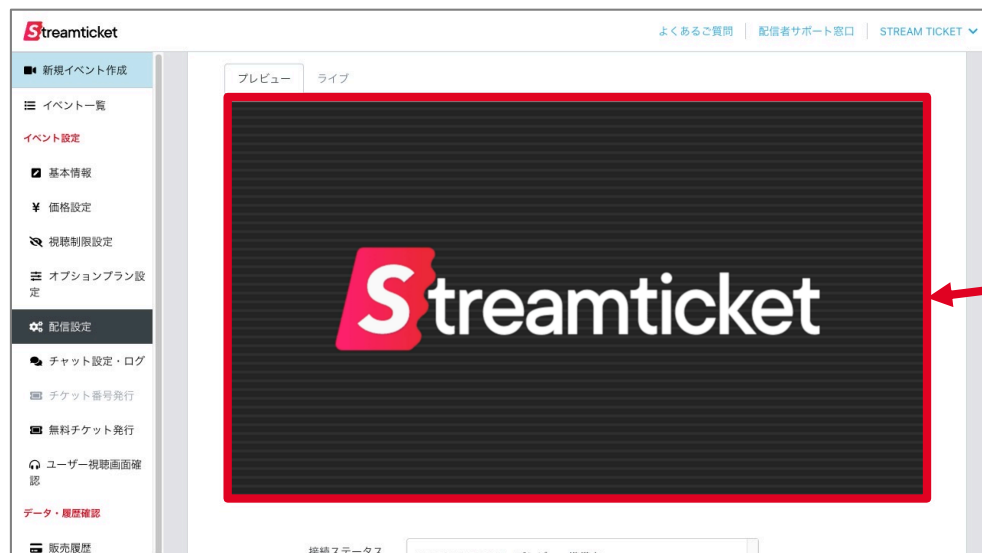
Streamticket

よくあるご質問 | 配信者サポート窓口 | STREAM TICKET

新規イベント作成
イベント一覧
イベント設定
基本情報
価格設定
視聴制限設定
オプションプラン設定
配信設定
チャット設定・ログ
チケット番号発行
無料チケット発行
ユーザー視聴画面確認
データ・履歴確認
販売履歴

プレビュー
ライブ

Streamticket

接続ステータス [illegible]